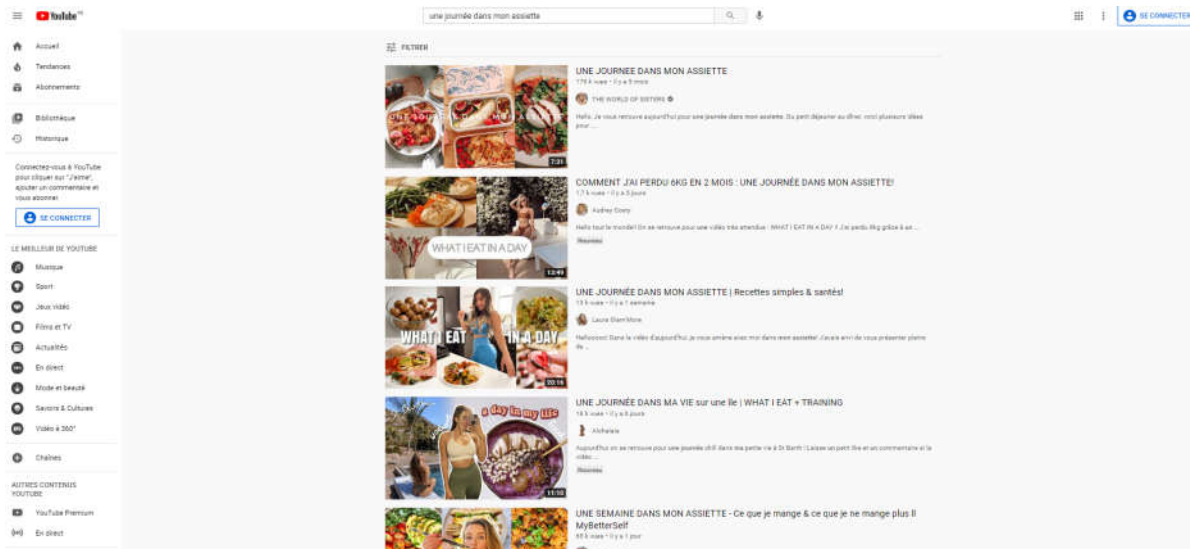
YouTube FR

une journée dans mon assiette

SE CONNECTER

Accueil
Tendances
Abonnements

Bibliothèque
Historique

Connectez-vous à YouTube pour cliquer sur "J'aime", ajouter un commentaire et vous abonner.

SE CONNECTER

LE MEILLEUR DE YOUTUBE

Musique
Sport
Jeux vidéo
Films et TV
Actualités
En direct
Mode et beauté
Savoirs & Cultures
Vidéo à 360°

Chaînes

AUTRES CONTENUS YOUTUBE

YouTube Premium
En direct

FILTRER

UNE JOURNEE DANS MON ASSIETTE
179 k vues • il y a 5 mois
THE WORLD OF SISTERS
Hello, Je vous retrouve aujourd'hui pour une journée dans mon assiette. Du petit déjeuner au dîner, voici plusieurs idées pour ...
UNE JOURNEE DANS MON ASSIETTE
7:31

COMMENT J'AI PERDU 6KG EN 2 MOIS : UNE JOURNÉE DANS MON ASSIETTE!
1,7 k vues • il y a 5 jours
Audrey Grasy
Hello tout le monde! On se retrouve pour une vidéo très attendue : WHAT I EAT IN A DAY ! J'ai perdu 6kg grâce à un ...
Nouveau
WHAT I EAT IN A DAY
12:49

UNE JOURNÉE DANS MON ASSIETTE | Recettes simples & santés!
13 k vues • il y a 1 semaine
Laura Blanchtone
Hellooooo! Dans la vidéo d'aujourd'hui, je vous amène avec moi dans mon assiette! J'avais envi de vous présenter plein de ...
WHAT I EAT IN A DAY
20:16

UNE JOURNÉE DANS MA VIE sur une île | WHAT I EAT + TRAINING
16 k vues • il y a 6 jours
Alohalele
Aujourd'hui on se retrouve pour une journée chill dans ma petite vie à St Barth ! Laisse un petit like et un commentaire si la vidéo ...
Nouveau
a day in my life
11:10

UNE SEMAINE DANS MON ASSIETTE - Ce que je mange & ce que je ne mange plus II MyBetterSelf
65 k vues • il y a 1 jour